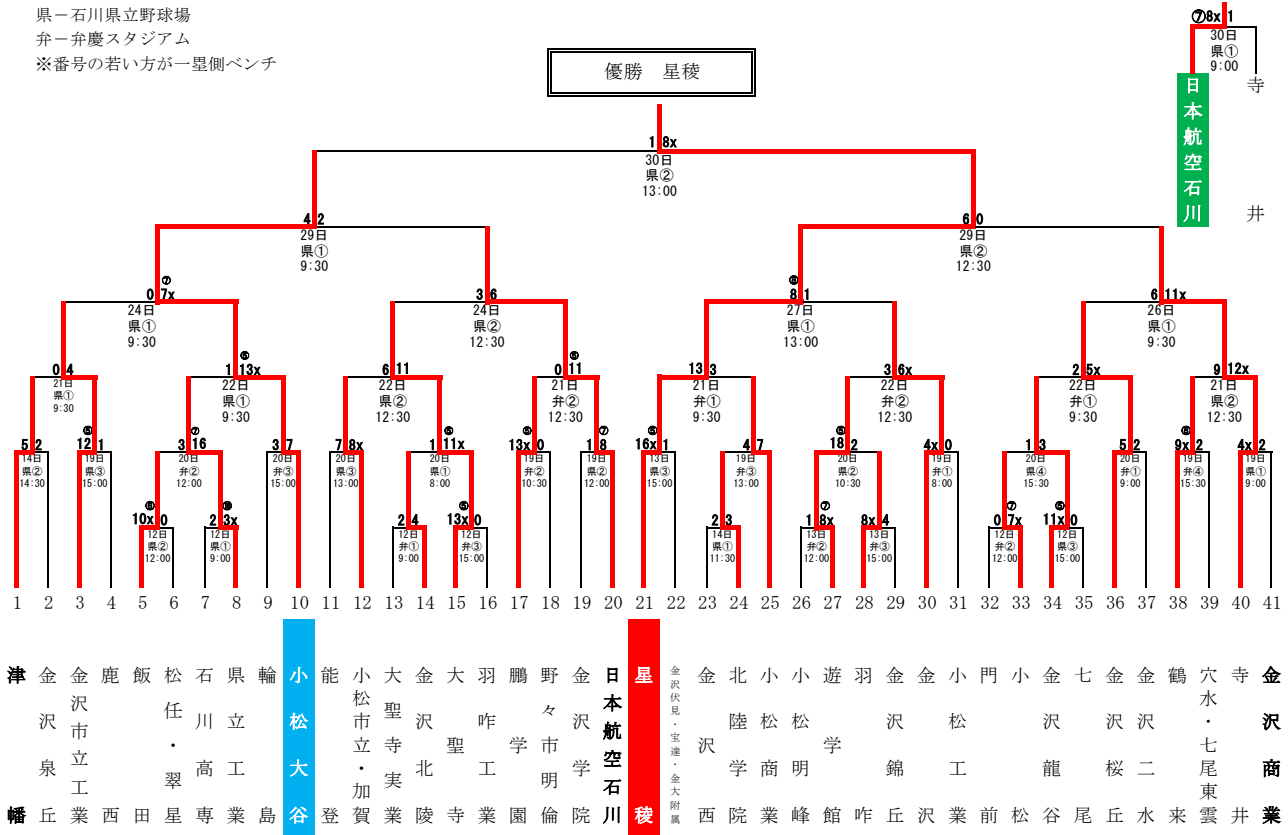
県ー石川県立野球場
弁ー弁慶スタジアム
※番号の若い方が一塁側ベンチ

優勝　星稜

⑦8x 1
30日
県①
9:00
日本航空石川
寺井

1 8x
30日
県②
13:00

4 2
29日
県①
9:30

6 0
29日
県②
12:30

⑦
0 7x
24日
県①
9:30

3 6
24日
県②
12:30

⑩
8 1
27日
県①
13:00

6 11x
26日
県①
9:30

0 4
21日
県①
9:30

⑤
1 13x
22日
県①
9:30

6 11
22日
県②
12:30

⑤
0 11
21日
弁②
12:30

13 3
21日
弁①
9:30

3 6x
22日
弁②
12:30

2 5x
22日
弁①
9:30

9 12x
21日
県②
12:30

5 2
14日
県②
14:30

⑤
12 1
19日
県③
15:00

⑦
3 16
20日
弁②
12:00

3 7
20日
弁③
15:00

7 8x
20日
県③
13:00

⑤
1 11x
20日
県①
8:00

⑤
13x 0
19日
弁②
10:30

⑦
1 8
19日
県②
12:00

⑤
16x 1
13日
県③
15:00

4 7
19日
弁③
13:00

⑤
18 2
20日
県②
10:30

4x 0
19日
弁①
8:00

1 3
20日
県④
15:30

5 2
20日
弁①
9:00

⑤
9x 2
19日
弁④
15:30

4x 2
19日
県①
9:00

⑩
10x 0
12日
県②
12:00

⑩
2 3x
12日
県①
9:00

2 4
12日
弁①
9:00

⑤
13x 0
12日
弁③
15:00

2 3
14日
県①
11:30

⑦
1 8x
13日
弁②
12:00

8x 4
13日
弁③
15:00

⑦
0 7x
12日
弁②
12:00

⑤
11x 0
12日
県③
15:00

1 2 3 4 5 6 7 8 9 10 11 12 13 14 15 16 17 18 19 20 21 22 23 24 25 26 27 28 29 30 31 32 33 34 35 36 37 38 39 40 41

津幡
金沢泉丘
金沢市立工業
鹿西
飯田
松任・翠星
石川高専
県立工業
輪島
小松大谷
能登
小松市立・加賀
大聖寺実業
金沢北陵
大聖寺
羽咋工業
鵬学園
野々市明倫
金沢学院
日本航空石川
星稜
金沢伏見・宝達・金大附属
金沢西
北陸学院
小松商業
小松明峰
遊学館
羽咋
金沢錦丘
金沢
小松工業
門前
小松
金沢龍谷
七尾
金沢桜丘
金沢二水
鶴来
穴水・七尾東雲
寺井
金沢商業